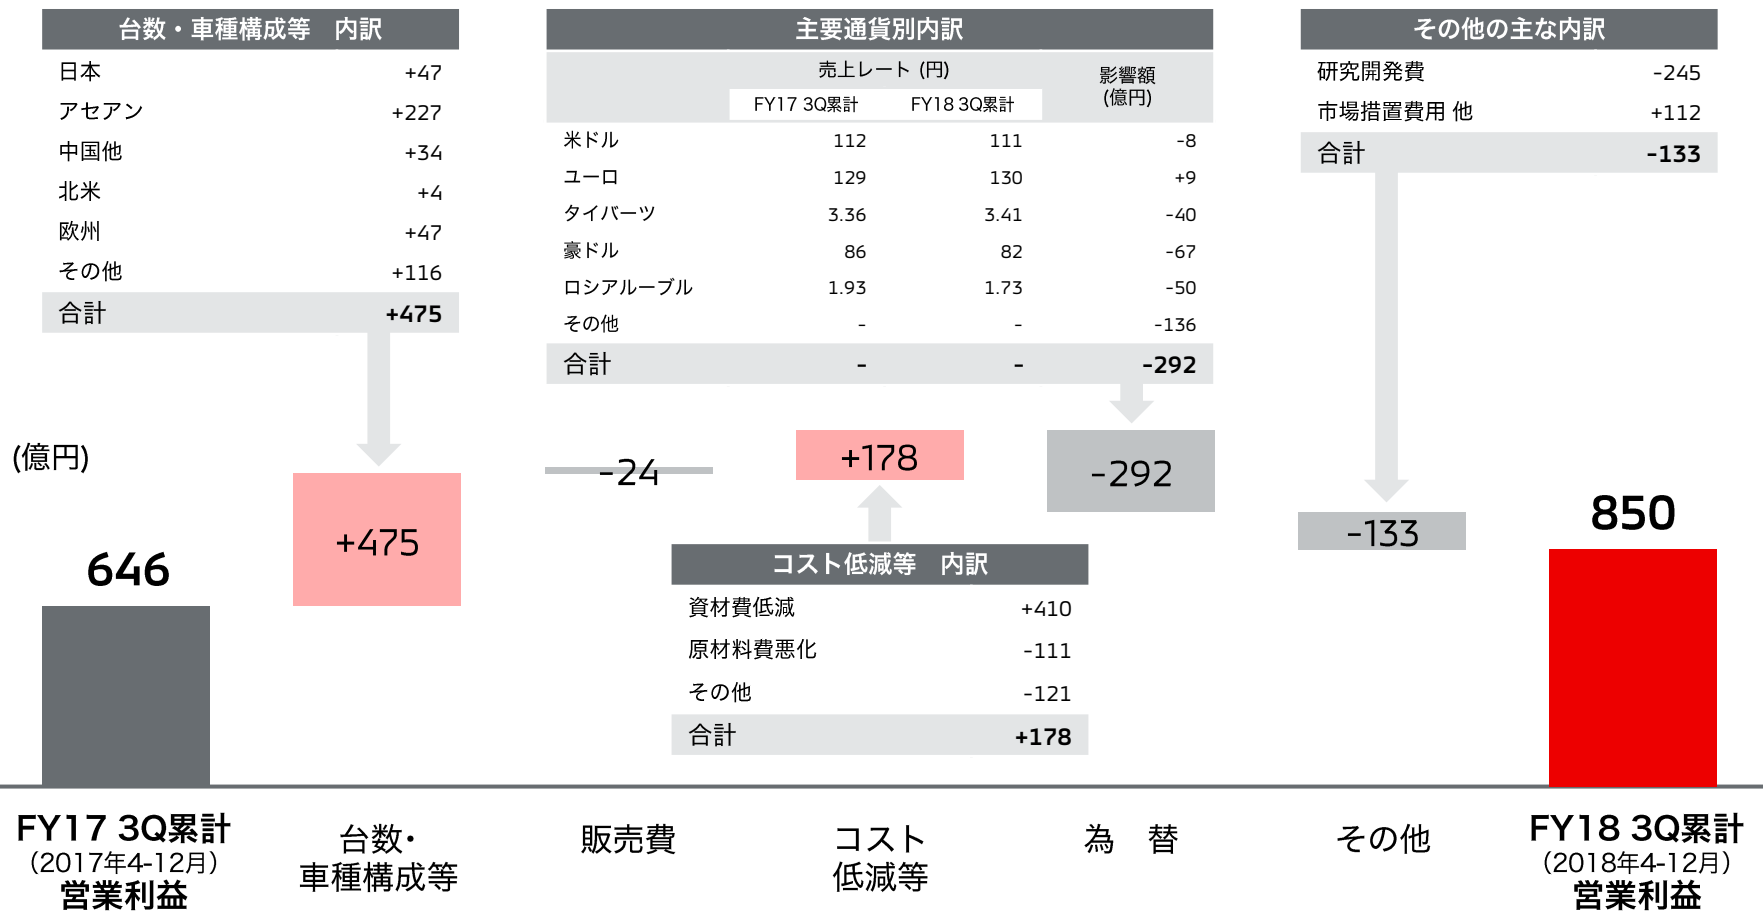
| 台数・車種構成等　内訳 | |
|---|---|
| 日本 | +47 |
| アセアン | +227 |
| 中国他 | +34 |
| 北米 | +4 |
| 欧州 | +47 |
| その他 | +116 |
| 合計 | +475 |

主要通貨別内訳

| | 売上レート (円) FY17 3Q累計 | 売上レート (円) FY18 3Q累計 | 影響額 (億円) |
|---|---|---|---|
| 米ドル | 112 | 111 | -8 |
| ユーロ | 129 | 130 | +9 |
| タイバーツ | 3.36 | 3.41 | -40 |
| 豪ドル | 86 | 82 | -67 |
| ロシアルーブル | 1.93 | 1.73 | -50 |
| その他 | - | - | -136 |
| 合計 | - | - | -292 |

| その他の主な内訳 | |
|---|---|
| 研究開発費 | -245 |
| 市場措置費用 他 | +112 |
| 合計 | -133 |

(億円)

646

+475

-24

+178

-292

-133

850

| コスト低減等　内訳 | |
|---|---|
| 資材費低減 | +410 |
| 原材料費悪化 | -111 |
| その他 | -121 |
| 合計 | +178 |

FY17 3Q累計 (2017年4-12月) 営業利益

台数・車種構成等

販売費

コスト低減等

為　替

その他

FY18 3Q累計 (2018年4-12月) 営業利益